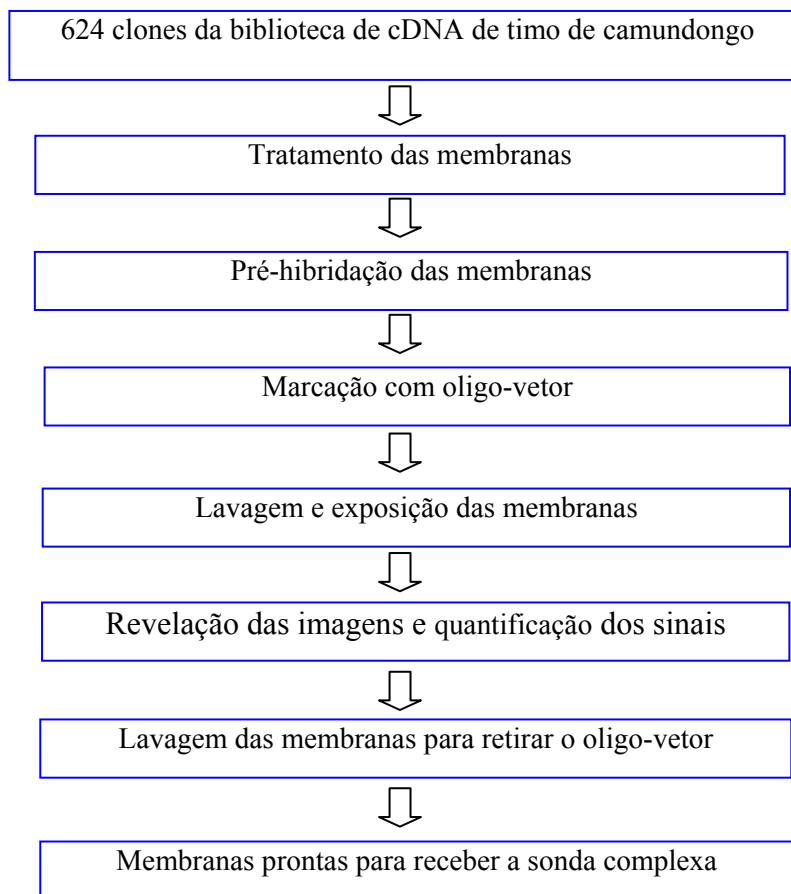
624 clones da biblioteca de cDNA de timo de camundongo

Tratamento das membranas

Pré-hibridação das membranas

Marcação com oligo-vetor

Lavagem e exposição das membranas

Revelação das imagens e quantificação dos sinais

Lavagem das membranas para retirar o oligo-vetor

Membranas prontas para receber a sonda complexa